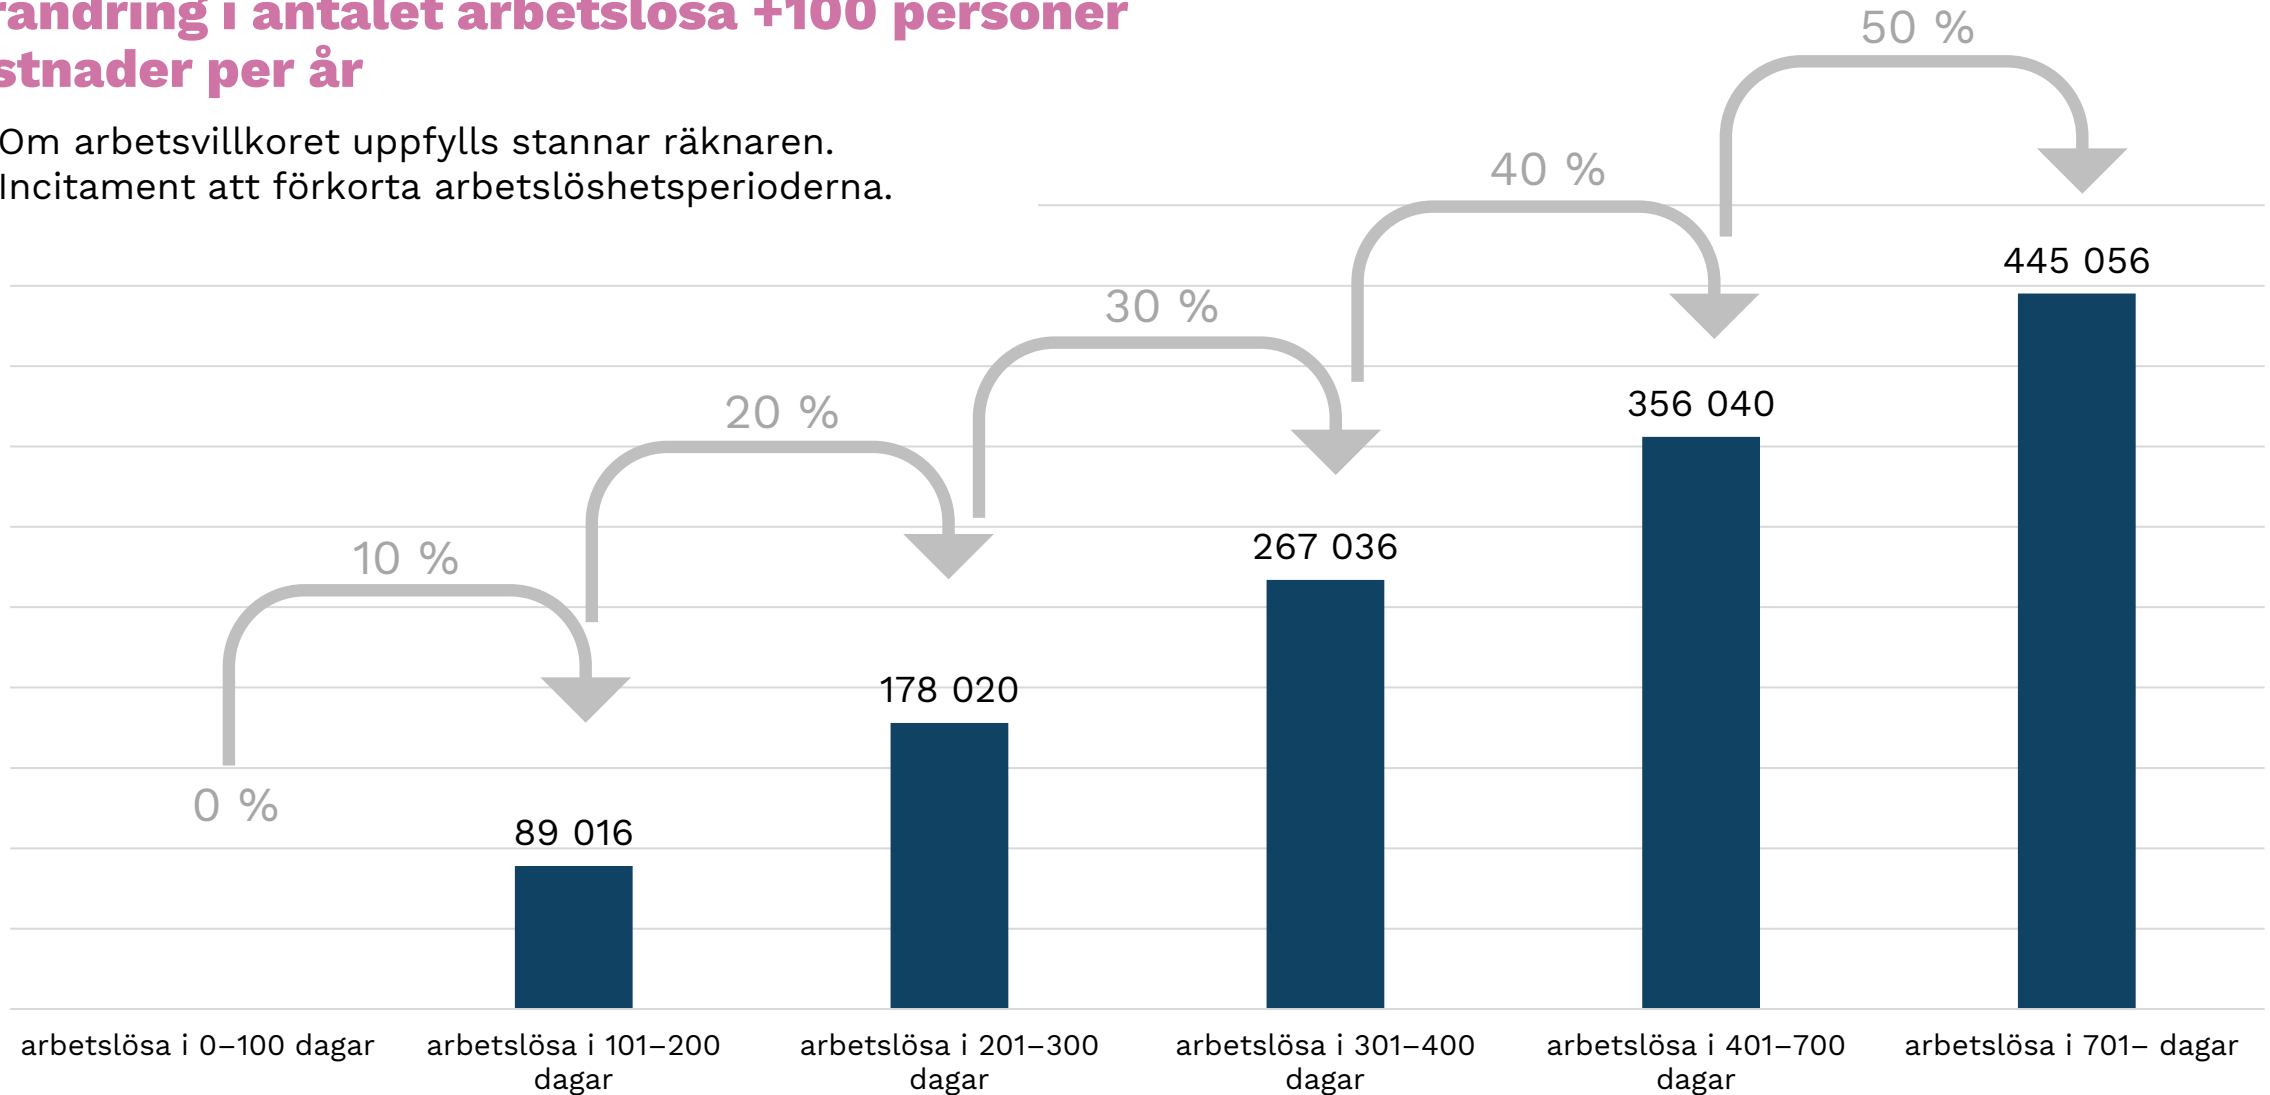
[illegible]ändring i antalet arbetslösa +100 personer
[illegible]stnader per år

Om arbetsvillkoret uppfylls stannar räknaren.
Incitament att förkorta arbetslöshetsperioderna.

50 %
40 %
30 %
20 %
10 %
0 %

445 056
356 040
267 036
178 020
89 016

arbetslösa i 0–100 dagar
arbetslösa i 101–200 dagar
arbetslösa i 201–300 dagar
arbetslösa i 301–400 dagar
arbetslösa i 401–700 dagar
arbetslösa i 701– dagar